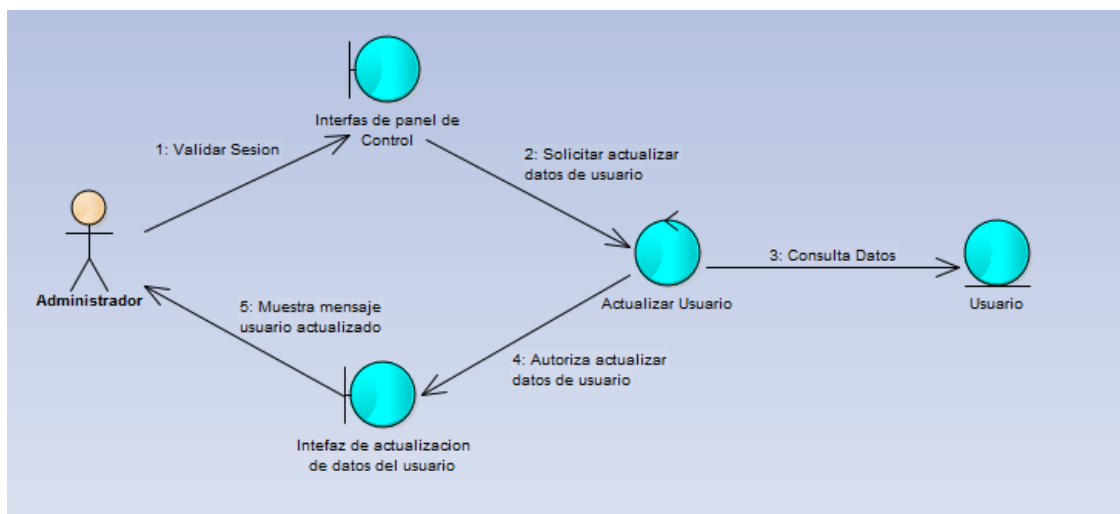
Interfas de panel de Control

1: Validar Sesion

2: Solicitar actualizar datos de usuario

Administrador

Actualizar Usuario

3: Consulta Datos

Usuario

5: Muestra mensaje usuario actualizado

4: Autoriza actualizar datos de usuario

Intefaz de actualizacion de datos del usuario